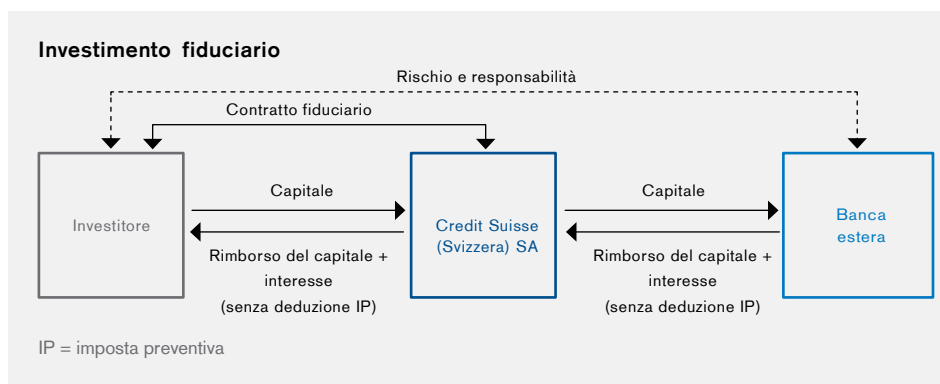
Investimento fiduciario

Rischio e responsabilità

Contratto fiduciario

Investitore

Capitale

Rimborso del capitale + interesse (senza deduzione IP)

Credit Suisse (Svizzera) SA

Capitale

Rimborso del capitale + interesse (senza deduzione IP)

Banca estera

IP = imposta preventiva